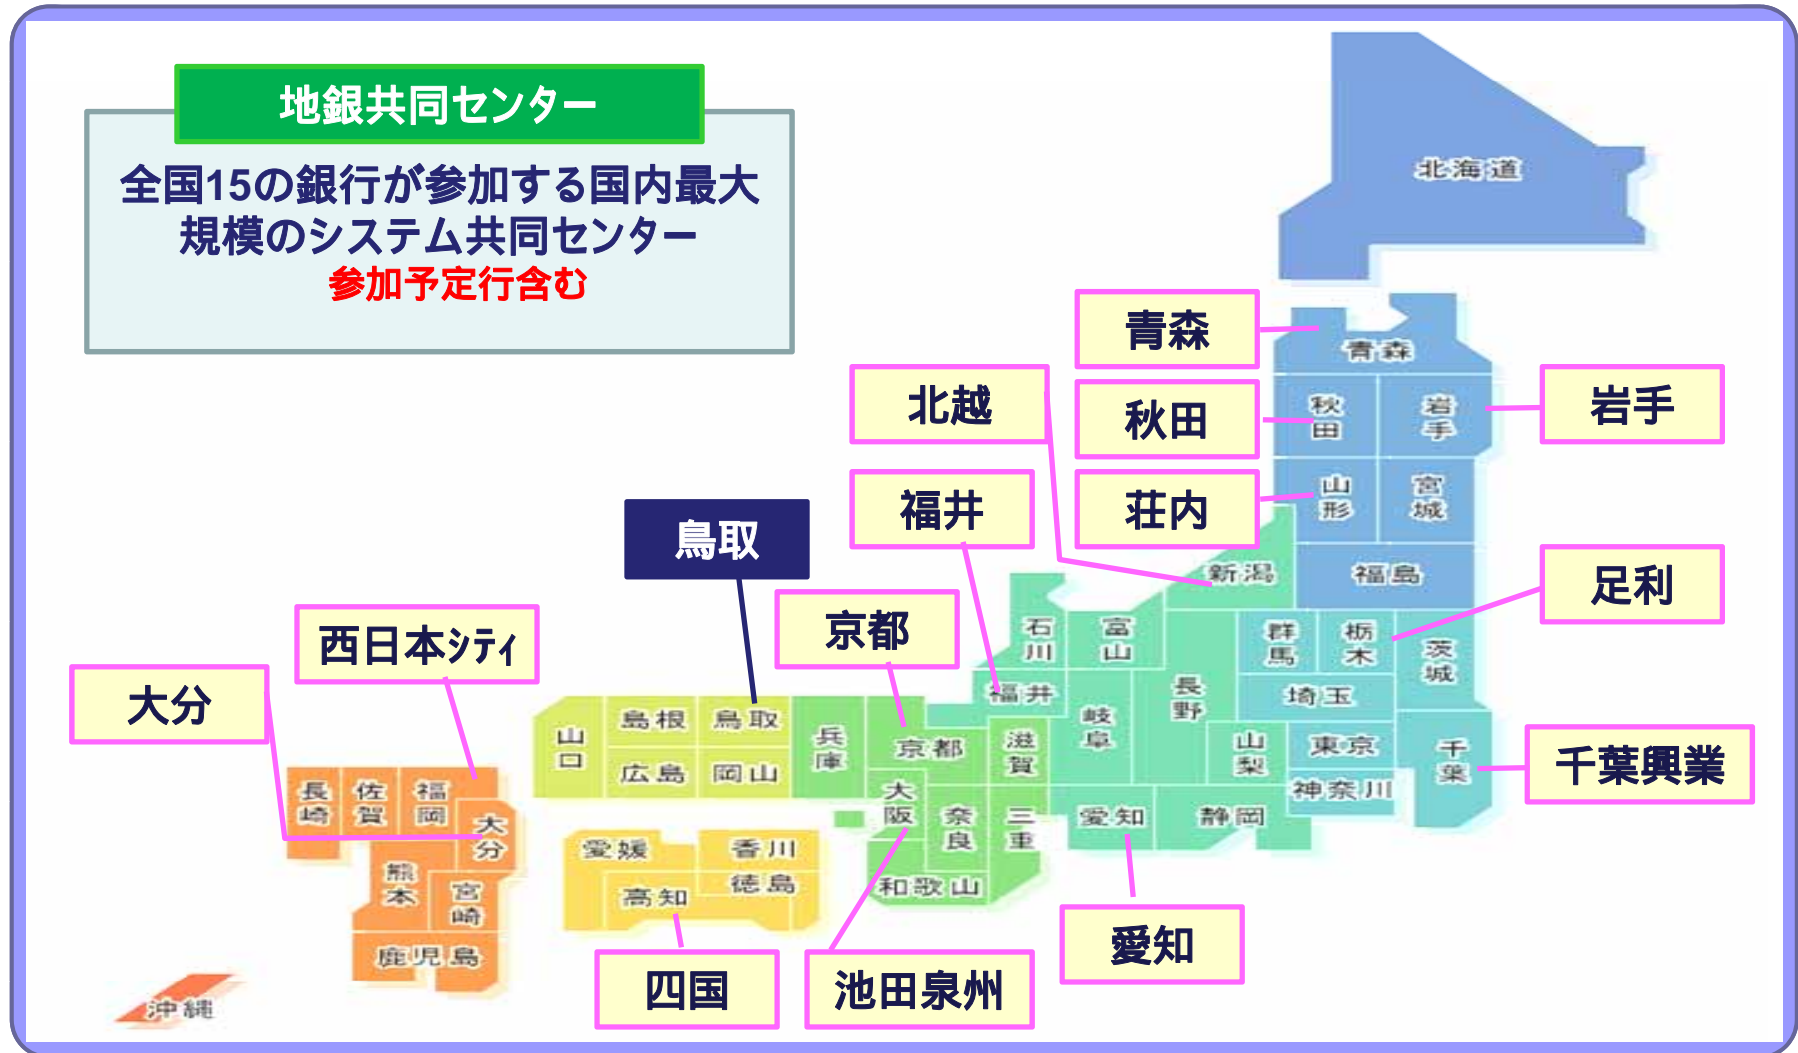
地銀共同センター

全国15の銀行が参加する国内最大規模のシステム共同センター
参加予定行含む

北海道

青森
秋田
岩手
北越
荘内
福井
鳥取
足利
京都
西日本シティ
大分
千葉興業
愛知
四国
池田泉州

青森
秋田
岩手
山形
宮城
新潟
福島
石川
富山
群馬
栃木
茨城
福井
長野
岐阜
埼玉
山口
島根
鳥取
兵庫
京都
滋賀
山梨
東京
千葉
広島
岡山
大阪
神奈川
長崎
佐賀
福岡
大分
奈良
三重
愛知
静岡
愛媛
香川
熊本
宮崎
徳島
高知
和歌山
鹿児島
沖縄